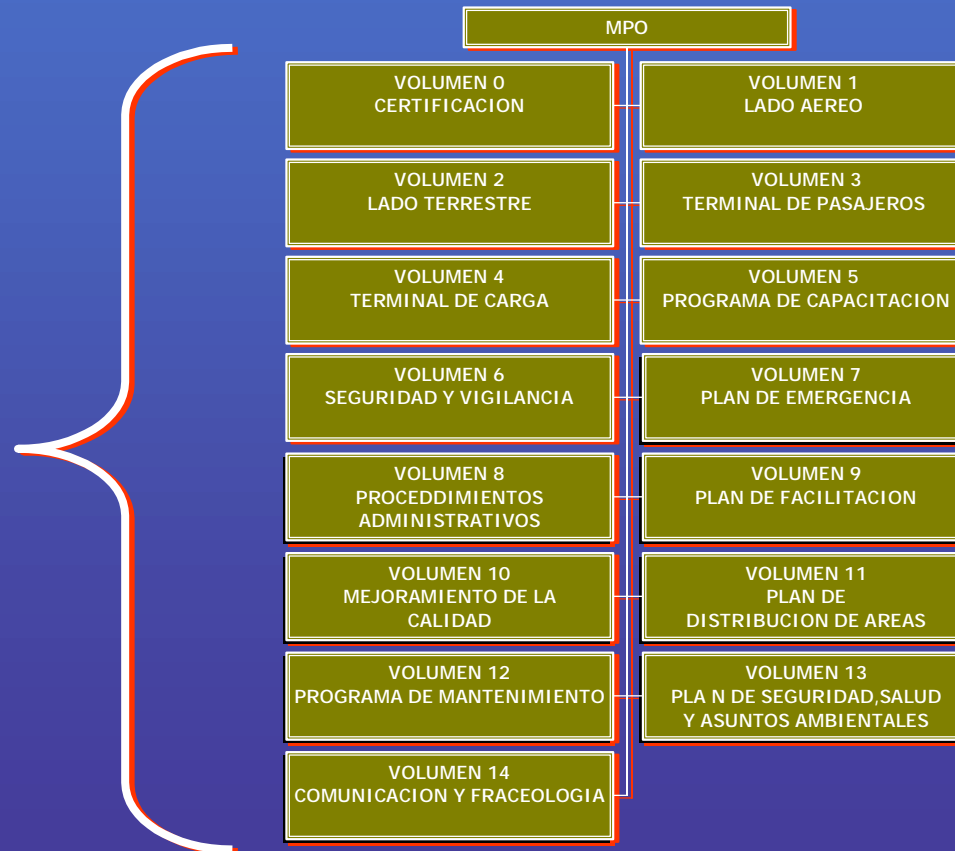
MPO

VOLUMEN 0
CERTIFICACION

VOLUMEN 1
LADO AEREO

VOLUMEN 2
LADO TERRESTRE

VOLUMEN 3
TERMINAL DE PASAJEROS

VOLUMEN 4
TERMINAL DE CARGA

VOLUMEN 5
PROGRAMA DE CAPACITACION

VOLUMEN 6
SEGURIDAD Y VIGILANCIA

VOLUMEN 7
PLAN DE EMERGENCIA

VOLUMEN 8
PROCEDDIMIENTOS ADMINISTRATIVOS

VOLUMEN 9
PLAN DE FACILITACION

VOLUMEN 10
MEJORAMIENTO DE LA CALIDAD

VOLUMEN 11
PLAN DE DISTRIBUCION DE AREAS

VOLUMEN 12
PROGRAMA DE MANTENIMIENTO

VOLUMEN 13
PLA N DE SEGURIDAD,SALUD Y ASUNTOS AMBIENTALES

VOLUMEN 14
COMUNICACION Y FRACEOLOGIA